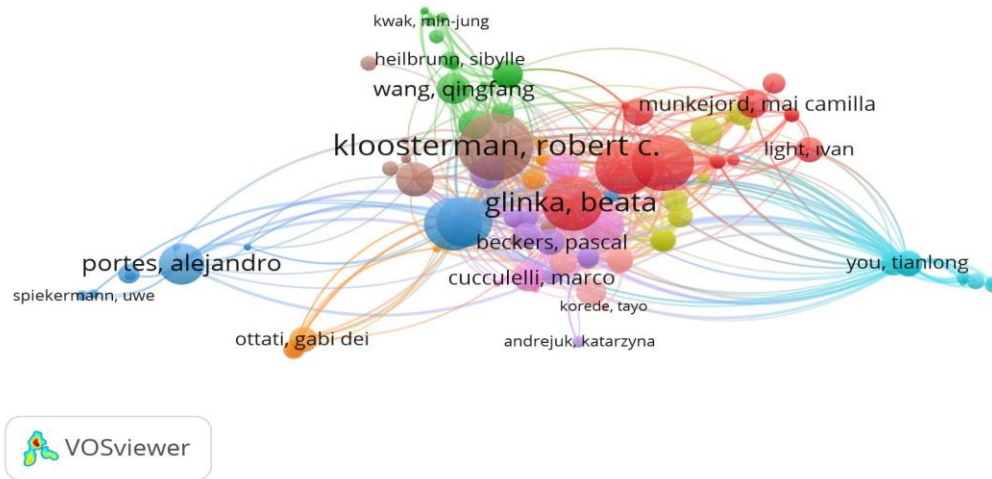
kwak, min-jung
heilbrunn, sibylle
wang, qingfang
munkejord, mai camilla
kloosterman, robert c.
light, ivan
glinka, beata
beckers, pascal
portes, alejandro
you, tianlong
cucculelli, marco
spiekermann, uwe
korede, tayo
ottati, gabi dei
andrejuk, katarzyna
VOSviewer